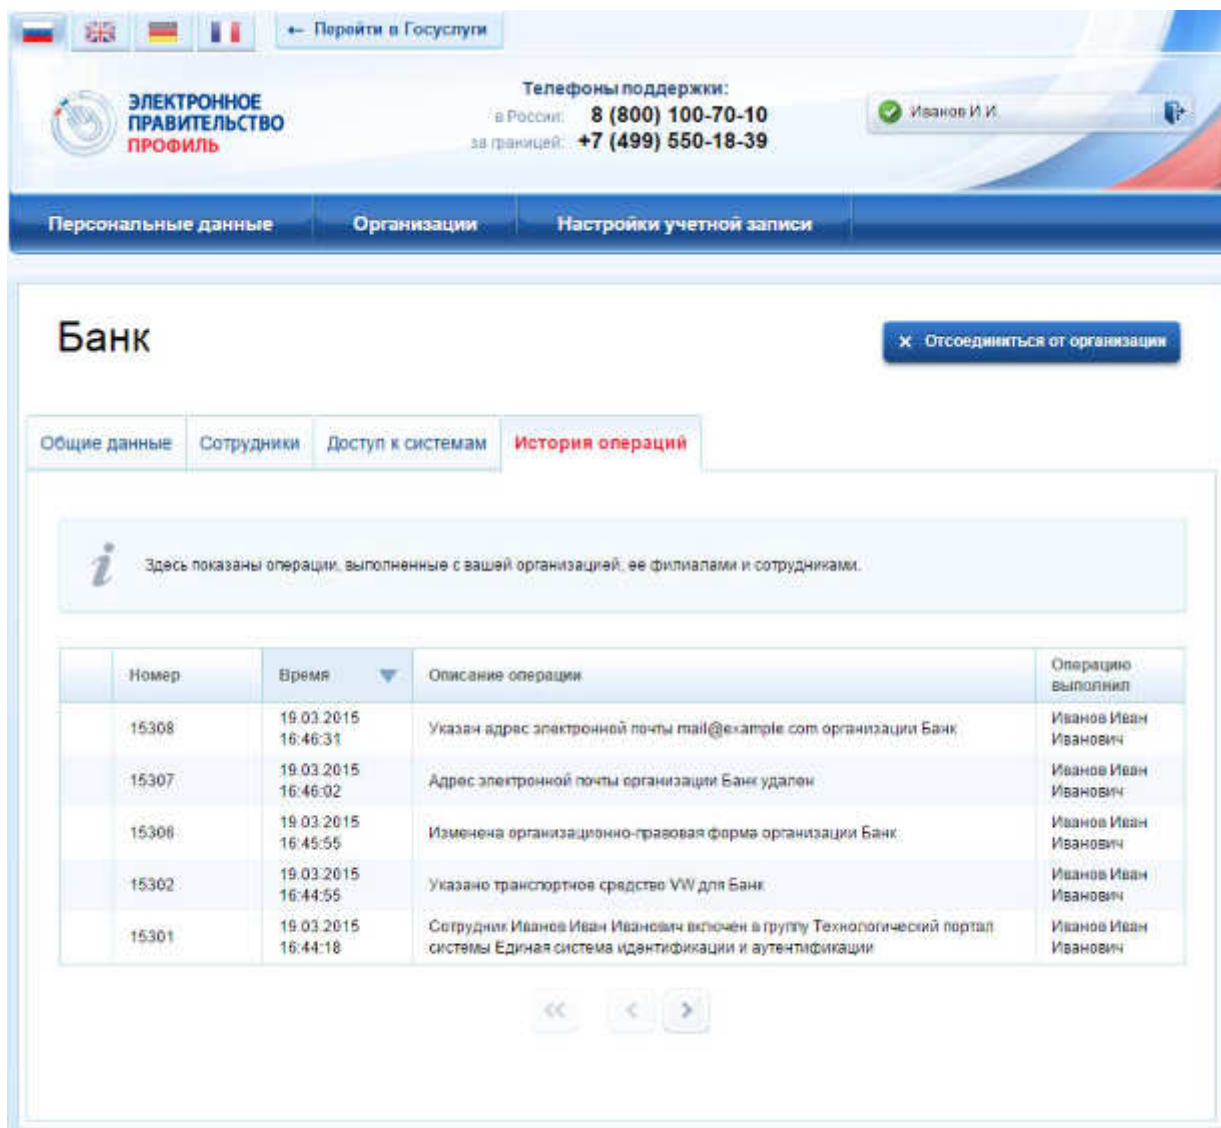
← Перейти в Госуслуги

ЭЛЕКТРОННОЕ ПРАВИТЕЛЬСТВО ПРОФИЛЬ

Телефоны поддержки:
в России: 8 (800) 100-70-10
за границей: +7 (499) 550-18-39

Иванов И.И.

Персональные данные | Организации | Настройки учетной записи

Банк

× Отсоединиться от организации

Общие данные | Сотрудники | Доступ к системам | История операций

Здесь показаны операции, выполненные с вашей организацией, ее филиалами и сотрудниками.

| | Номер | Время | Описание операции | Операцию выполнил |
|---|---|---|---|---|
| | 15308 | 19.03.2015 16:46:31 | Указан адрес электронной почты mail@example.com организации Банк | Иванов Иван Иванович |
| | 15307 | 19.03.2015 16:46:02 | Адрес электронной почты организации Банк удален | Иванов Иван Иванович |
| | 15306 | 19.03.2015 16:45:55 | Изменена организационно-правовая форма организации Банк | Иванов Иван Иванович |
| | 15302 | 19.03.2015 16:44:55 | Указано транспортное средство VW для Банк | Иванов Иван Иванович |
| | 15301 | 19.03.2015 16:44:18 | Сотрудник Иванов Иван Иванович включен в группу Технологический портал системы Единая система идентификации и аутентификации | Иванов Иван Иванович |

« ‹ ›